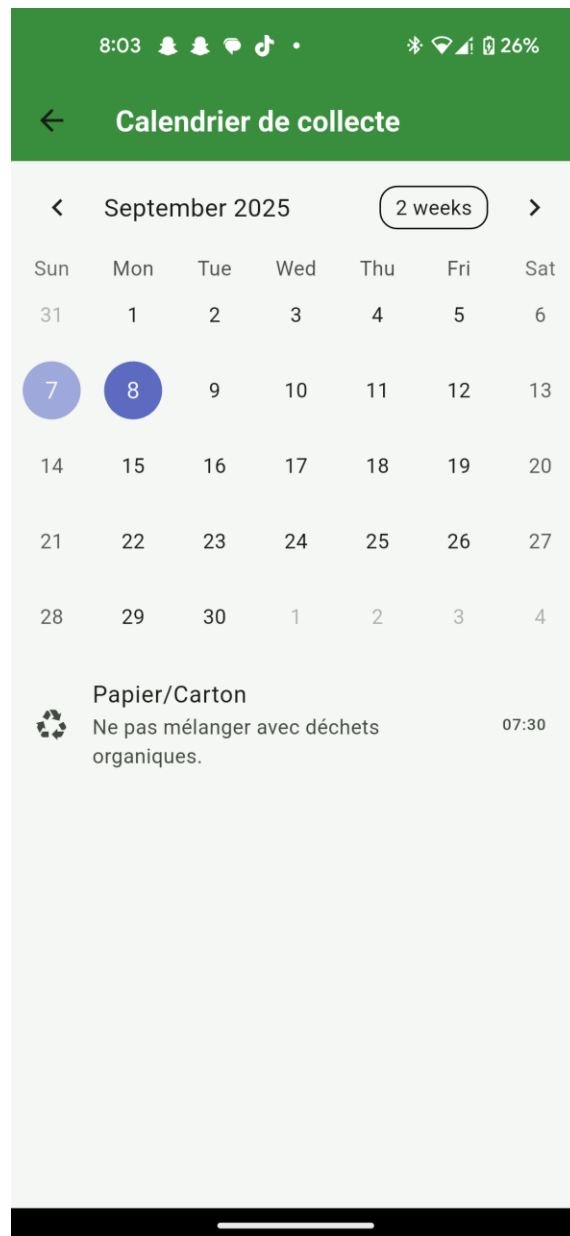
8:03 • 26%

Calendrier de collecte

September 2025 2 weeks

| Sun | Mon | Tue | Wed | Thu | Fri | Sat |
|---|---|---|---|---|---|---|
| 31 | 1 | 2 | 3 | 4 | 5 | 6 |
| 7 | 8 | 9 | 10 | 11 | 12 | 13 |
| 14 | 15 | 16 | 17 | 18 | 19 | 20 |
| 21 | 22 | 23 | 24 | 25 | 26 | 27 |
| 28 | 29 | 30 | 1 | 2 | 3 | 4 |

Papier/Carton
Ne pas mélanger avec déchets organiques.
07:30